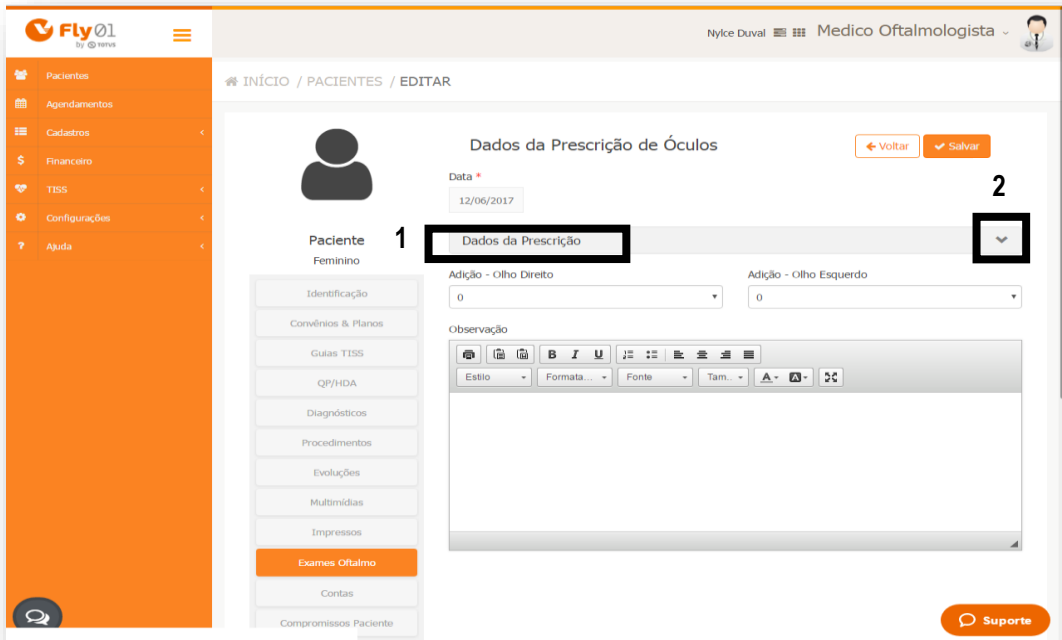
Fly01 by TOTVS

Pacientes
Agendamentos
Cadastros
Financeiro
TISS
Configurações
Ajuda

Nylce Duval Medico Oftalmologista

INÍCIO / PACIENTES / EDITAR

Paciente
Feminino

Identificação
Convênios & Planos
Guias TISS
QP/HDA
Diagnósticos
Procedimentos
Evoluções
Multimídias
Impressos
Exames Oftalmo
Contas
Compromissos Paciente

Dados da Prescrição de Óculos

Voltar
Salvar

Data *
12/06/2017

1
Dados da Prescrição
2

Adição - Olho Direito
0
Adição - Olho Esquerdo
0

Observação

B I U
Estilo
Formata...
Fonte
Tam...

Suporte